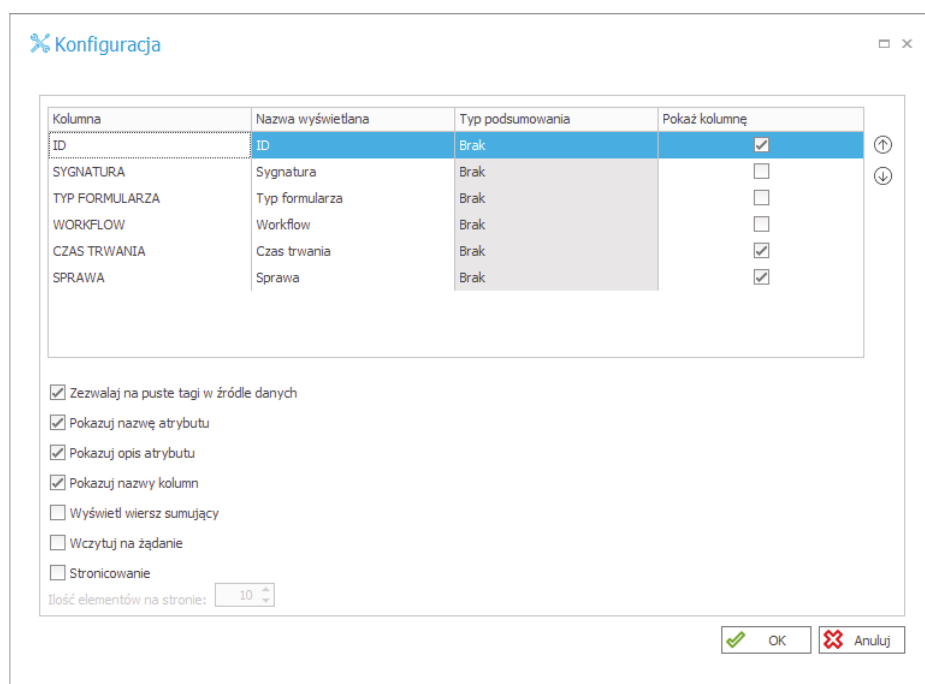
Konfiguracja

| Kolumna | Nazwa wyświetlana | Typ podsumowania | Pokaż kolumnę |
|---|---|---|---|
| ID | ID | Brak | ☑ |
| SYGNATURA | Sygnatura | Brak | ☐ |
| TYP FORMULARZA | Typ formularza | Brak | ☐ |
| WORKFLOW | Workflow | Brak | ☐ |
| CZAS TRWANIA | Czas trwania | Brak | ☑ |
| SPRAWA | Sprawa | Brak | ☑ |

Zezwalaj na puste tagi w źródle danych
Pokazuj nazwę atrybutu
Pokazuj opis atrybutu
Pokazuj nazwy kolumn
Wyświetl wiersz sumujący
Wczytuj na żądanie
Stronicowanie
Ilość elementów na stronie: 10

OK
Anuluj